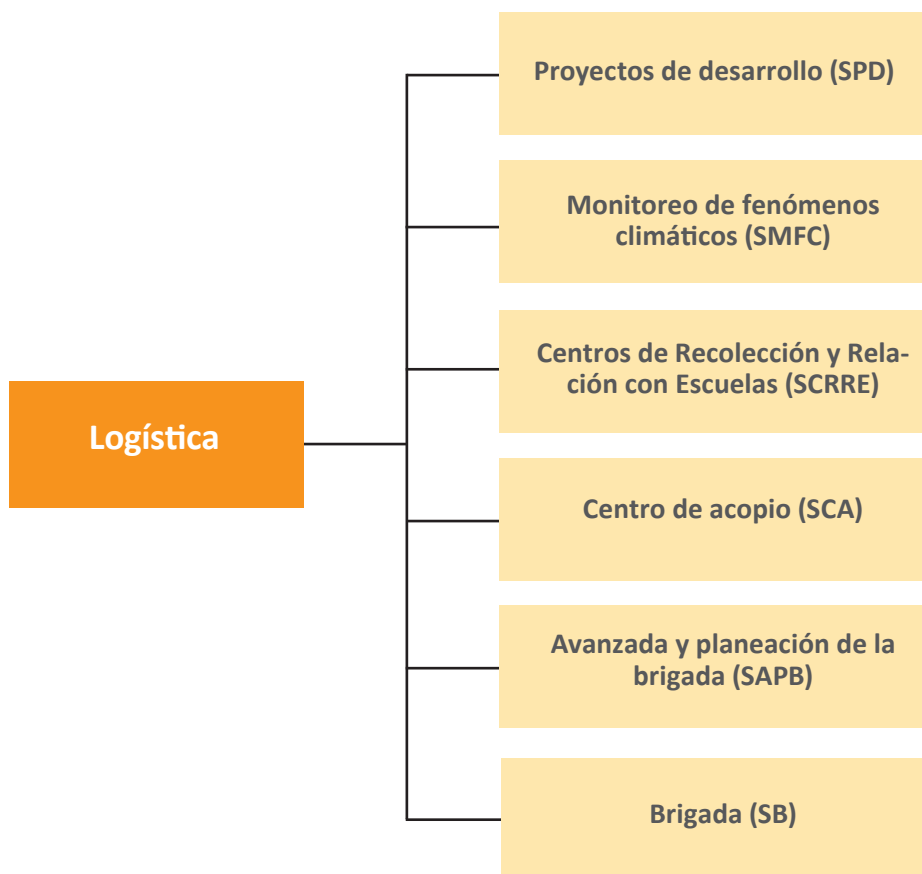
Logística

Proyectos de desarrollo (SPD)

Monitoreo de fenómenos climáticos (SMFC)

Centros de Recolección y Relación con Escuelas (SCRRE)

Centro de acopio (SCA)

Avanzada y planeación de la brigada (SAPB)

Brigada (SB)